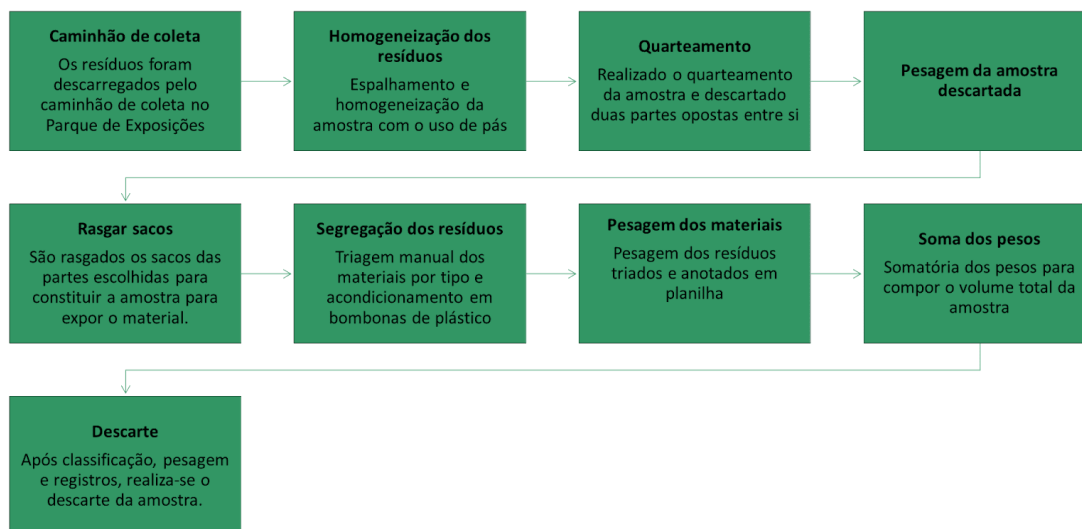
**Caminhão de coleta**
Os resíduos foram descarregados pelo caminhão de coleta no Parque de Exposições

**Homogeneização dos resíduos**
Espalhamento e homogeneização da amostra com o uso de pás

**Quarteamento**
Realizado o quarteamento da amostra e descartado duas partes opostas entre si

**Pesagem da amostra descartada**

**Rasgar sacos**
São rasgados os sacos das partes escolhidas para constituir a amostra para expor o material.

**Segregação dos resíduos**
Triagem manual dos materiais por tipo e acondicionamento em bombonas de plástico

**Pesagem dos materiais**
Pesagem dos resíduos triados e anotados em planilha

**Soma dos pesos**
Somatória dos pesos para compor o volume total da amostra

**Descarte**
Após classificação, pesagem e registros, realiza-se o descarte da amostra.